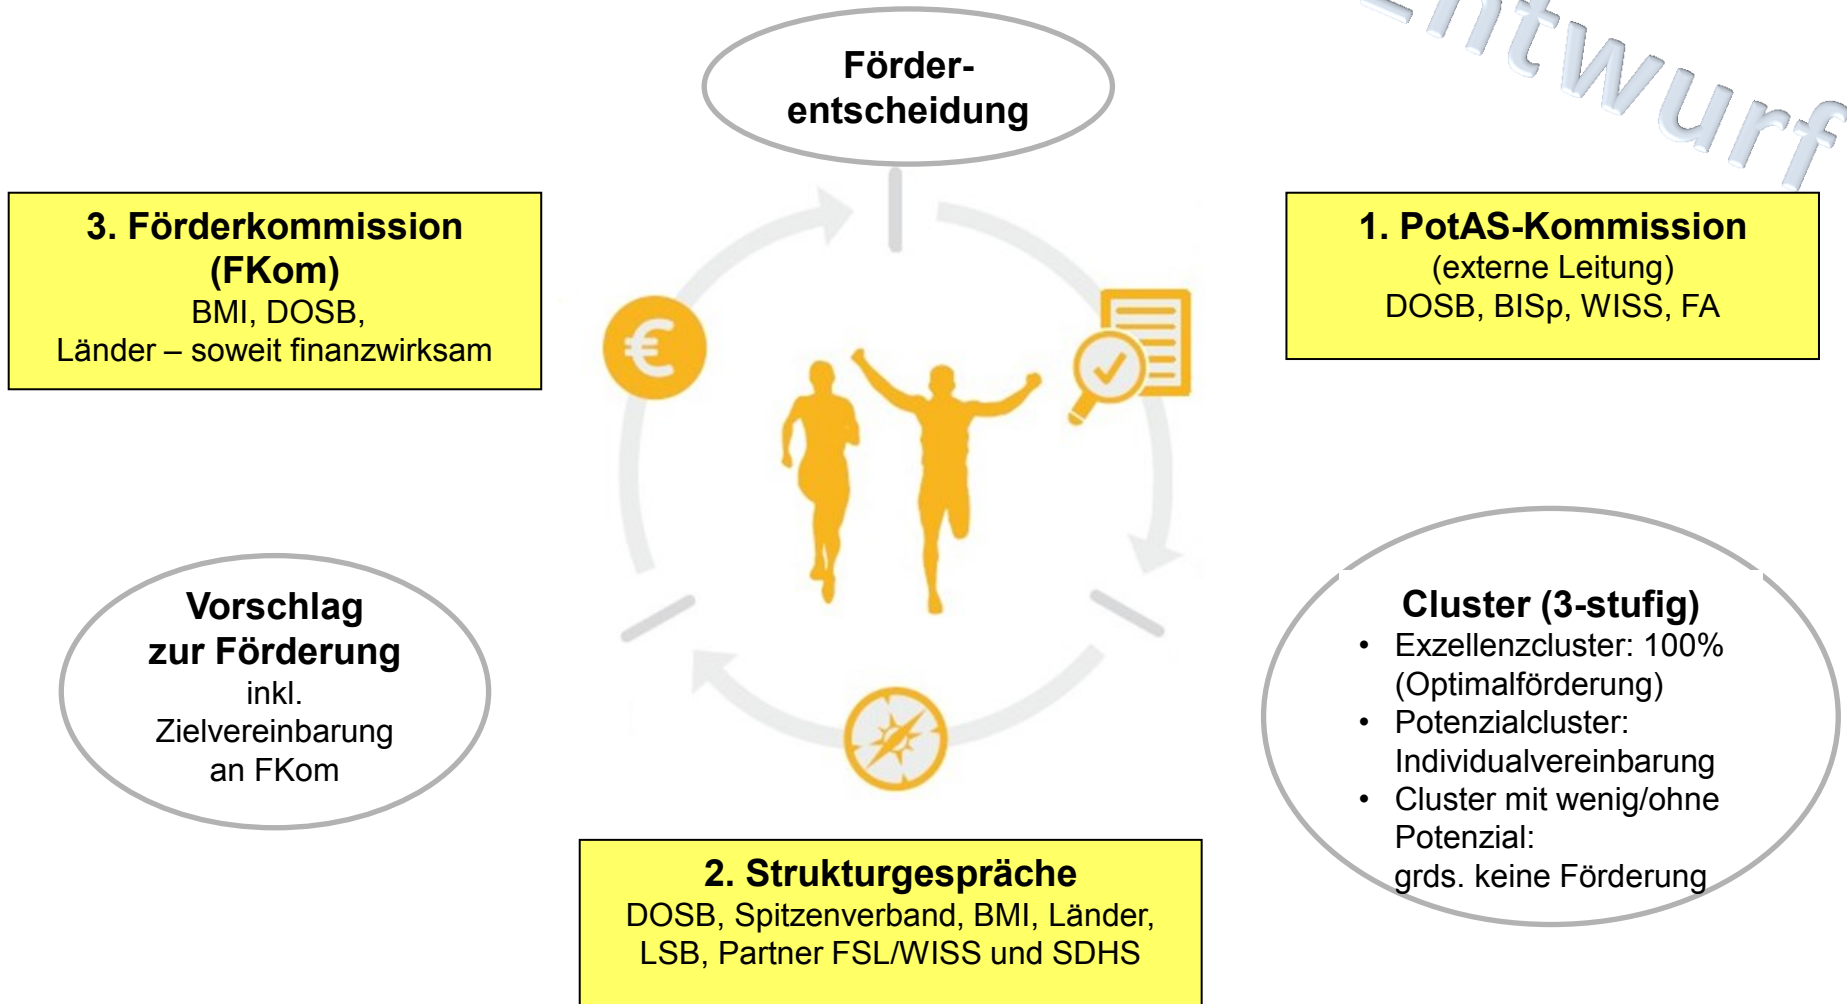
Entwurf

Förder-
entscheidung

3. Förderkommission (FKom)
BMI, DOSB,
Länder – soweit finanzwirksam

1. PotAS-Kommission
(externe Leitung)
DOSB, BISp, WISS, FA

€

Vorschlag zur Förderung
inkl. Zielvereinbarung an FKom

Cluster (3-stufig)
• Exzellenzcluster: 100% (Optimalförderung)
• Potenzialcluster: Individualvereinbarung
• Cluster mit wenig/ohne Potenzial: grds. keine Förderung

2. Strukturgespräche
DOSB, Spitzenverband, BMI, Länder, LSB, Partner FSL/WISS und SDHS